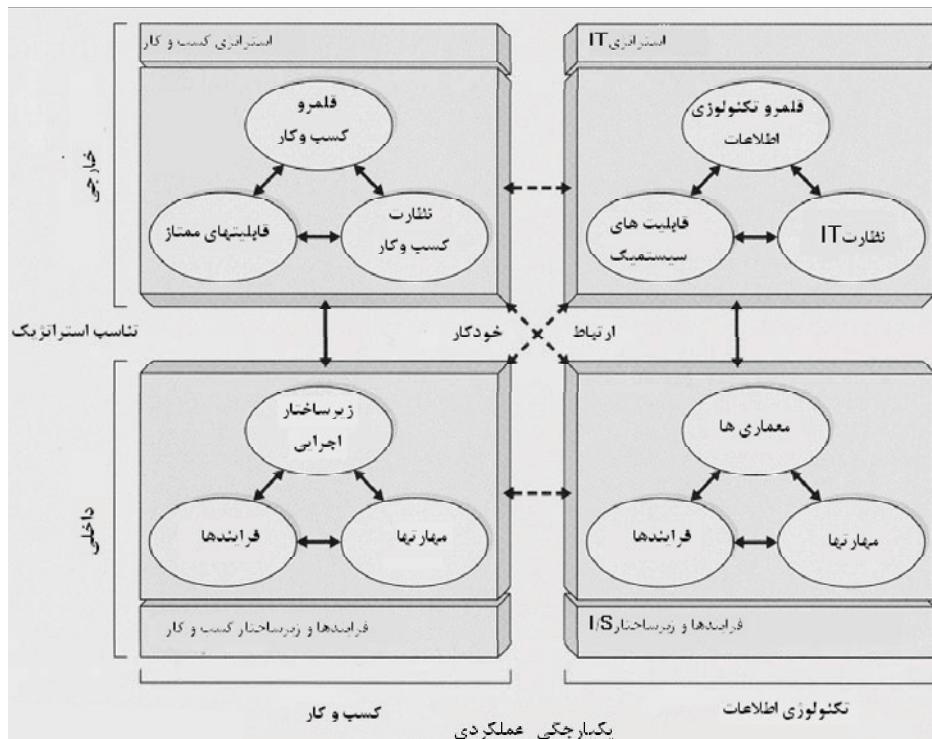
استراتژی کسب و کار

قلمرو
کسب و کار

قابلیتهای ممتاز

نظارت
کسب و کار

استراتژی IT

قلمرو تکنولوژی
اطلاعات

قابلیت های
سیستمیک

نظارت IT

خارجی

تناسب استراتژیک

خودکار

ارتباط

داخلی

زیرساختار
اجرایی

فرایندها

مهارتها

معماری ها

فرایندها

مهارتها

فرایندها و زیرساختار کسب و کار

فرایندها و زیرساختار I/S

کسب و کار

تکنولوژی اطلاعات

یکپارچگی عملکردی